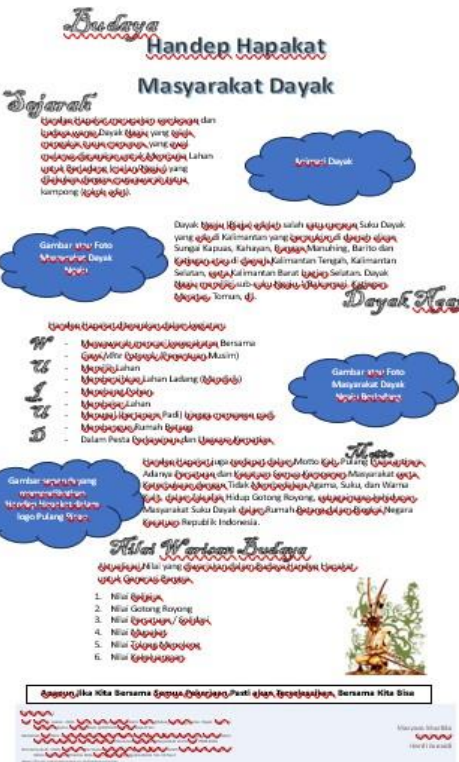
Budaya
Handep Hapakat
Masyarakat Dayak

Sejarah

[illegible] dan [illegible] Dayak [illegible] yang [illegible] yang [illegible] Lahan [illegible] yang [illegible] kampong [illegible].

Animasi Dayak

Dayak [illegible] salah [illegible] Suku Dayak yang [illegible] di Kalimantan yang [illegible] Sungai Kapuas, Kahayan, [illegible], Manuhing, Barito dan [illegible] Kalimantan Tengah, Kalimantan Selatan, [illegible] Kalimantan Barat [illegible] Selatan. Dayak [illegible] sub-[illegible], Tomun, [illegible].

Gambar atau Foto Masyarakat Dayak Ngaju

Dayak Ngaju

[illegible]

W - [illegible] Bersama
U - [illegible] (Mite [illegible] Musim)
S - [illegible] Lahan
I - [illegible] Lahan Ladang ([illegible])
U - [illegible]
D - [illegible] Lahan
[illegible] Padi) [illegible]
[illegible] Rumah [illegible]
Dalam Pesta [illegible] dan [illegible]

Gambar atau Foto Masyarakat Dayak Ngaju Berladang

Motto

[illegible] Motto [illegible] Pulang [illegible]. Adanya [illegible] dan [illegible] Masyarakat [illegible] Tidak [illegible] Agama, Suku, dan Warna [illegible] Hidup Gotong Royong, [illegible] Masyarakat Suku Dayak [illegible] Rumah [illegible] Negara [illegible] Republik Indonesia.

Gambar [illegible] logo Pulang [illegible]

Nilai Warisan Budaya

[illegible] Nilai yang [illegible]

1. Nilai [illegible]
2. Nilai Gotong Royong
3. Nilai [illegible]
4. Nilai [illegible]
5. Nilai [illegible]
6. Nilai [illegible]

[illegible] Jika Kita Bersama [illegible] Pasti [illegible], Bersama Kita Bisa

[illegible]

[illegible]
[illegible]